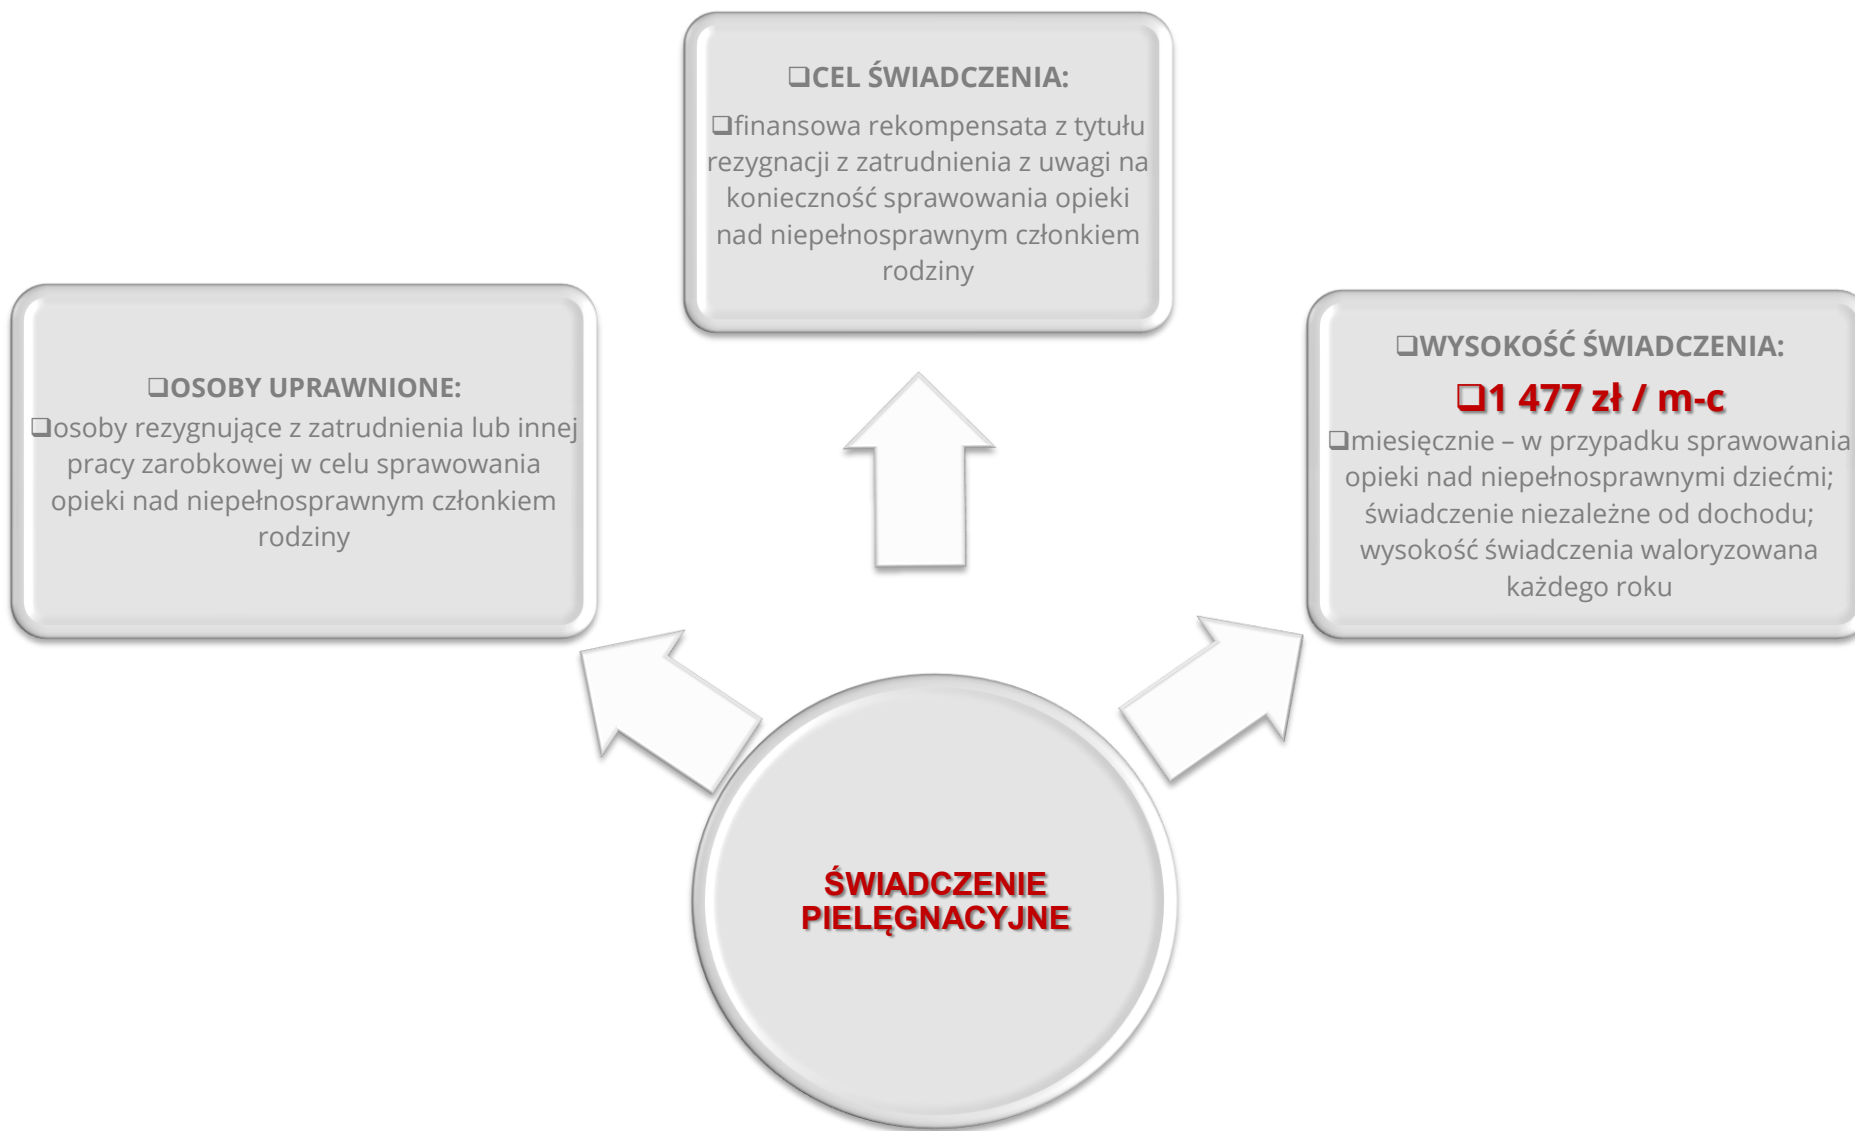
❑CEL ŚWIADCZENIA:

❑finansowa rekompensata z tytułu rezygnacji z zatrudnienia z uwagi na konieczność sprawowania opieki nad niepełnosprawnym członkiem rodziny

❑OSOBY UPRAWNIONE:

❑osoby rezygnujące z zatrudnienia lub innej pracy zarobkowej w celu sprawowania opieki nad niepełnosprawnym członkiem rodziny

❑WYSOKOŚĆ ŚWIADCZENIA:

❑1 477 zł / m-c

❑miesięcznie – w przypadku sprawowania opieki nad niepełnosprawnymi dziećmi; świadczenie niezależne od dochodu; wysokość świadczenia waloryzowana każdego roku

ŚWIADCZENIE PIELĘGNACYJNE